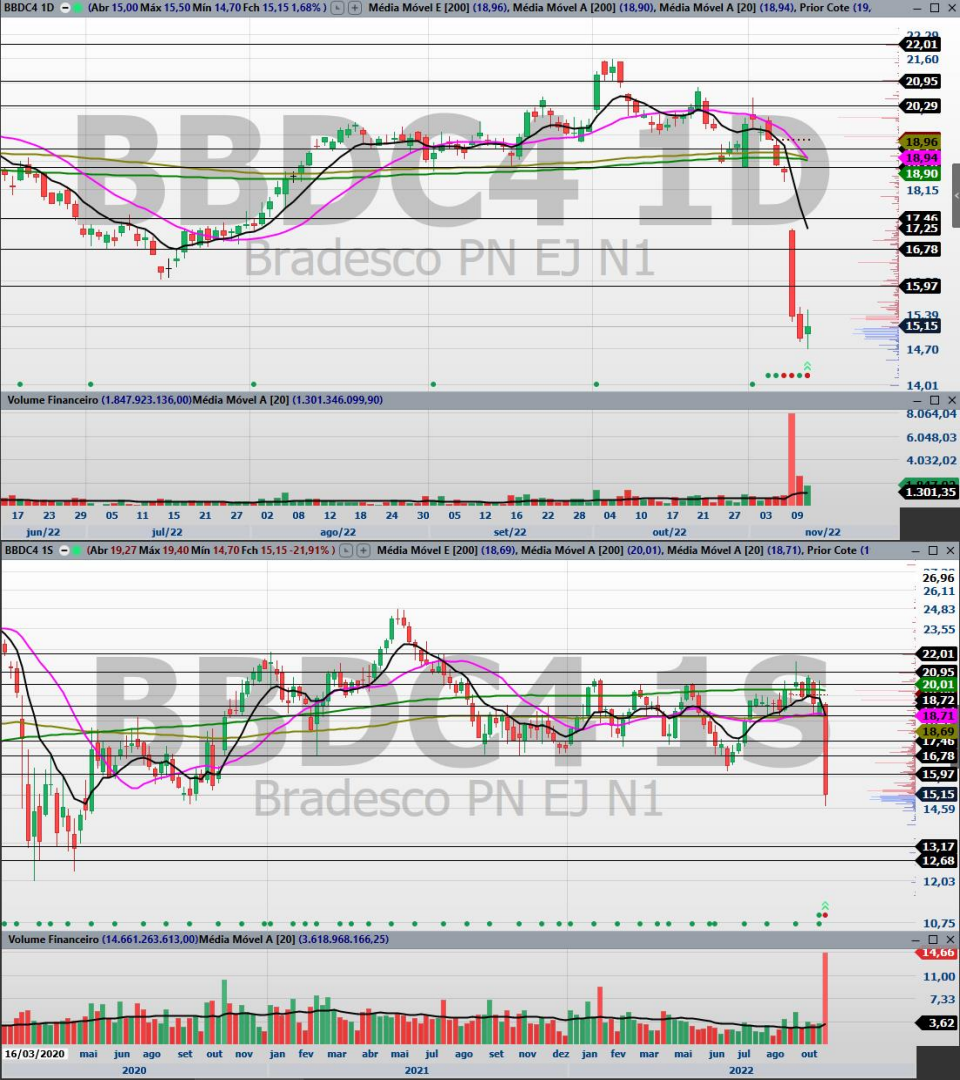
BBDC4 1D (Abr 15,00 Máx 15,50 Mín 14,70 Fch 15,15 1,68% ) Média Móvel E [200] (18,96), Média Móvel A [200] (18,90), Média Móvel A [20] (18,94), Prior Cote (19,

BBDC4 1D
Bradesco PN EJ N1

22,01
21,60
20,95
20,29
18,96
18,94
18,90
18,15
17,46
17,25
16,78
15,97
15,39
15,15
14,70
14,01

Volume Financeiro (1.847.923.136,00) Média Móvel A [20] (1.301.346.099,90)

8.064,04
6.048,03
4.032,02
1.301,35

17 23 29 05 11 15 21 27 02 08 12 18 24 30 05 12 16 22 28 04 10 17 21 27 03 09
jun/22 jul/22 ago/22 set/22 out/22 nov/22

BBDC4 1S (Abr 19,27 Máx 19,40 Mín 14,70 Fch 15,15 -21,91% ) Média Móvel E [200] (18,69), Média Móvel A [200] (20,01), Média Móvel A [20] (18,71), Prior Cote (1

BBDC4 1S
Bradesco PN EJ N1

26,96
26,11
24,83
23,55
22,01
20,95
20,01
18,72
18,71
18,69
17,46
16,78
15,97
15,15
14,59
13,17
12,68
12,03
10,75

Volume Financeiro (14.661.263.613,00) Média Móvel A [20] (3.618.968.166,25)

14,66
11,00
7,33
3,62

16/03/2020 mai jun ago set out nov jan fev mar abr mai jul ago set nov dez jan fev mar mai jun jul ago out
2020 2021 2022